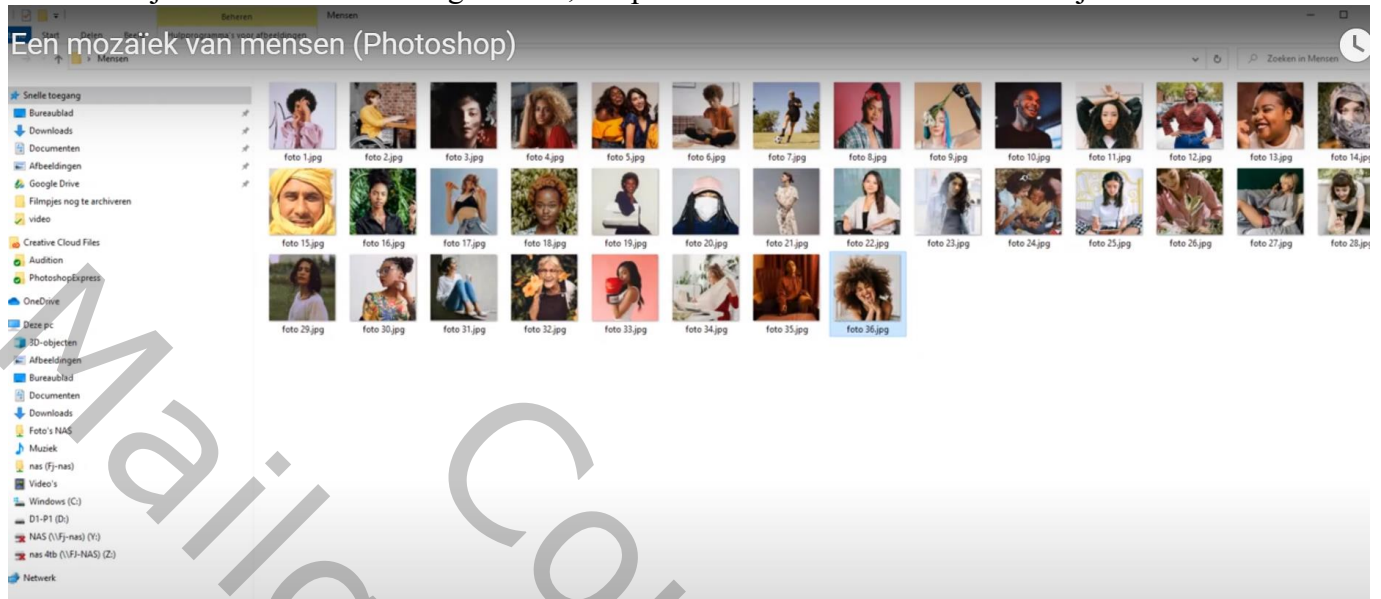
Beheren

Mensen

Start Delen Beeld Hulpprogramma's voor afbeeldingen

Een mozaïek van mensen (Photoshop)

Mensen

Zoeken in Mensen

Snelle toegang
Bureaublad
Downloads
Documenten
Afbeeldingen
Google Drive
Filmpjes nog te archiveren
video
Creative Cloud Files
Audition
PhotoshopExpress
OneDrive
Deze pc
3D-objecten
Afbeeldingen
Bureaublad
Documenten
Downloads
Foto's NAS
Muziek
nas (Fj-nas)
Video's
Windows (C:)
D1-P1 (D:)
NAS (\\Fj-nas) (Y:)
nas 4tb (\\FJ-NAS) (Z:)
Netwerk

foto 1.jpg
foto 2.jpg
foto 3.jpg
foto 4.jpg
foto 5.jpg
foto 6.jpg
foto 7.jpg
foto 8.jpg
foto 9.jpg
foto 10.jpg
foto 11.jpg
foto 12.jpg
foto 13.jpg
foto 14.jpg
foto 15.jpg
foto 16.jpg
foto 17.jpg
foto 18.jpg
foto 19.jpg
foto 20.jpg
foto 21.jpg
foto 22.jpg
foto 23.jpg
foto 24.jpg
foto 25.jpg
foto 26.jpg
foto 27.jpg
foto 28.jpg
foto 29.jpg
foto 30.jpg
foto 31.jpg
foto 32.jpg
foto 33.jpg
foto 34.jpg
foto 35.jpg
foto 36.jpg

Maria Co